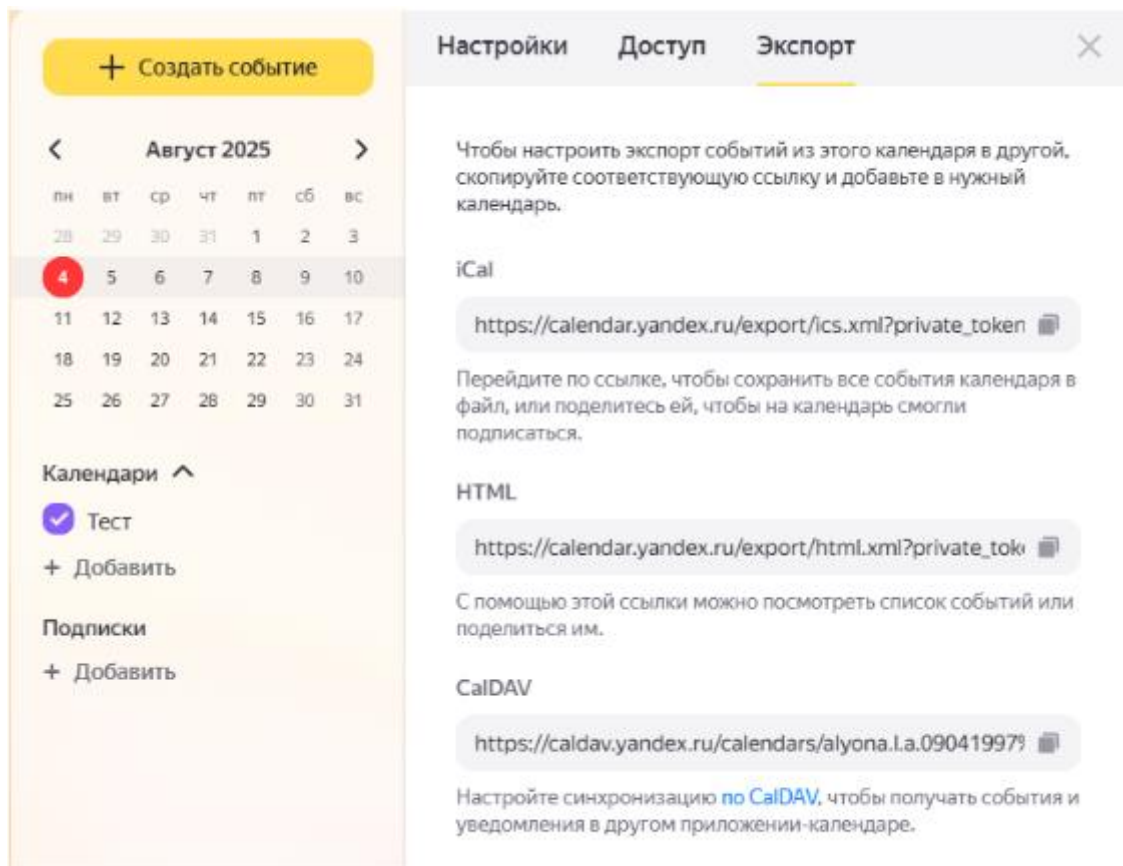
+ Создать событие

<
Август 2025
>

| пн | вт | ср | чт | пт | сб | вс |
|---|---|---|---|---|---|---|
| 28 | 29 | 30 | 31 | 1 | 2 | 3 |
| 4 | 5 | 6 | 7 | 8 | 9 | 10 |
| 11 | 12 | 13 | 14 | 15 | 16 | 17 |
| 18 | 19 | 20 | 21 | 22 | 23 | 24 |
| 25 | 26 | 27 | 28 | 29 | 30 | 31 |

Календари

Тест

+ Добавить

Подписки

+ Добавить

Настройки Доступ Экспорт

Чтобы настроить экспорт событий из этого календаря в другой, скопируйте соответствующую ссылку и добавьте в нужный календарь.

iCal

https://calendar.yandex.ru/export/ics.xml?private_token

Перейдите по ссылке, чтобы сохранить все события календаря в файл, или поделитесь ей, чтобы на календарь смогли подписаться.

HTML

https://calendar.yandex.ru/export/html.xml?private_tok

С помощью этой ссылки можно посмотреть список событий или поделиться им.

CalDAV

https://caldav.yandex.ru/calendars/alyona.l.a.0904199

Настройте синхронизацию по CalDAV, чтобы получать события и уведомления в другом приложении-календаре.